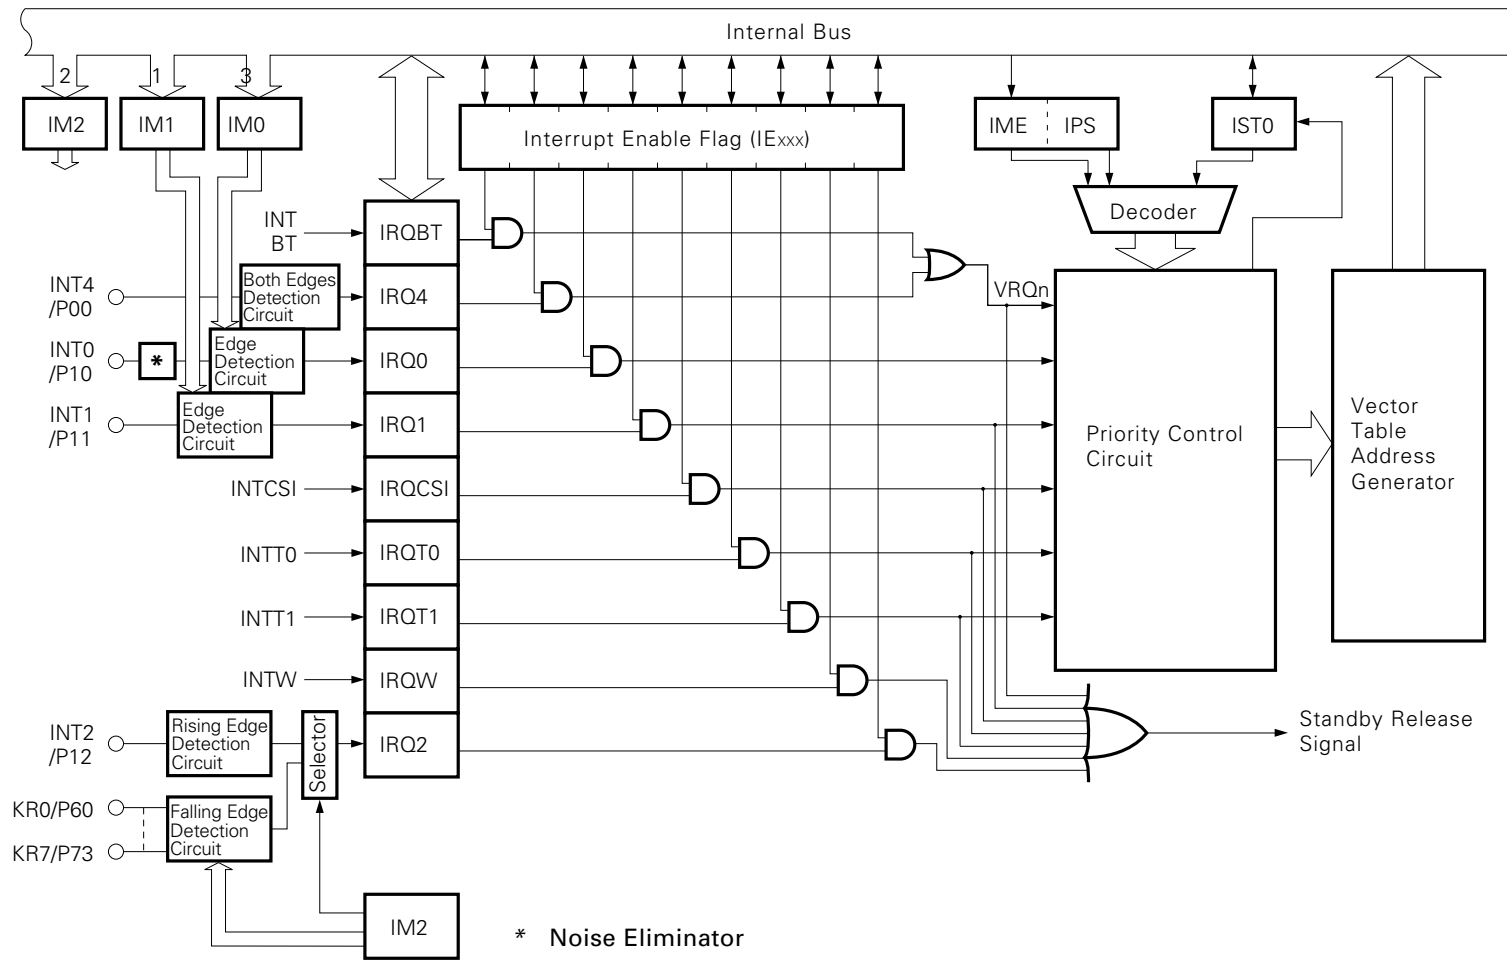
Internal Bus

2 1 3

IM2 IM1 IM0

Interrupt Enable Flag (IExxx)

IME IPS IST0

Decoder

INT BT
IRQBT

INT4 /P00
Both Edges Detection Circuit
IRQ4

VRQn

INT0 /P10
*
Edge Detection Circuit
IRQ0

INT1 /P11
Edge Detection Circuit
IRQ1

Priority Control Circuit

Vector Table Address Generator

INTCSI
IRQCSI

INTT0
IRQT0

INTT1
IRQT1

INTW
IRQW

INT2 /P12
Rising Edge Detection Circuit
Selector
IRQ2

Standby Release Signal

KR0/P60
KR7/P73
Falling Edge Detection Circuit

IM2

* Noise Eliminator